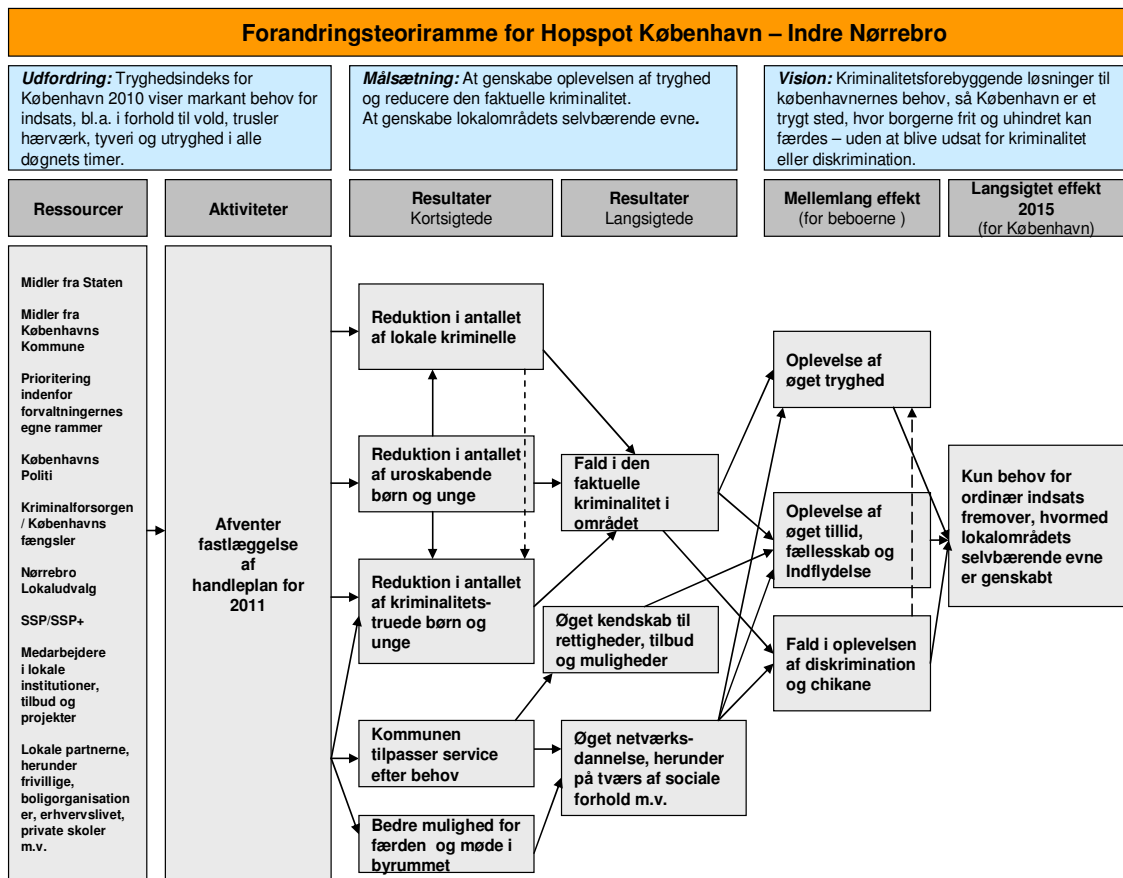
Forandringsteoriramme for Hopspot København – Indre Nørrebro

Udfordring: Tryghedsindeks for København 2010 viser markant behov for indsats, bl.a. i forhold til vold, trusler hærværk, tyveri og utryghed i alle døgnets timer.

Målsætning: At genskabe oplevelsen af tryghed og reducere den faktuelle kriminalitet. At genskabe lokalområdets selvbærende evne.

Vision: Kriminalitetsforebyggende løsninger til københavnernes behov, så København er et trygt sted, hvor borgerne frit og uhindret kan færdes – uden at blive udsat for kriminalitet eller diskrimination.

Ressourcer

Aktiviteter

Resultater
Kortsigtede

Resultater
Langsigtede

Mellemlang effekt
(for beboerne )

Langsigtet effekt 2015
(for København)

Midler fra Staten

Midler fra Københavns Kommune

Prioritering indenfor forvaltningernes egne rammer

Københavns Politi

Kriminalforsorgen / Københavns fængsler

Nørrebro Lokaludvalg

SSP/SSP+

Medarbejdere i lokale institutioner, tilbud og projekter

Lokale partnerne, herunder frivillige, boligorganisationer, erhvervslivet, private skoler m.v.

Afventer fastlæggelse af handleplan for 2011

Reduktion i antallet af lokale kriminelle

Reduktion i antallet af uroskabende børn og unge

Reduktion i antallet af kriminalitets-truede børn og unge

Kommunen tilpasser service efter behov

Bedre mulighed for færden og møde i byrummet

Fald i den faktuelle kriminalitet i området

Øget kendskab til rettigheder, tilbud og muligheder

Øget netværks-dannelse, herunder på tværs af sociale forhold m.v.

Oplevelse af øget tryghed

Oplevelse af øget tillid, fællesskab og Indflydelse

Fald i oplevelsen af diskrimination og chikane

Kun behov for ordinær indsats fremover, hvormed lokalområdets selvbærende evne er genskabt